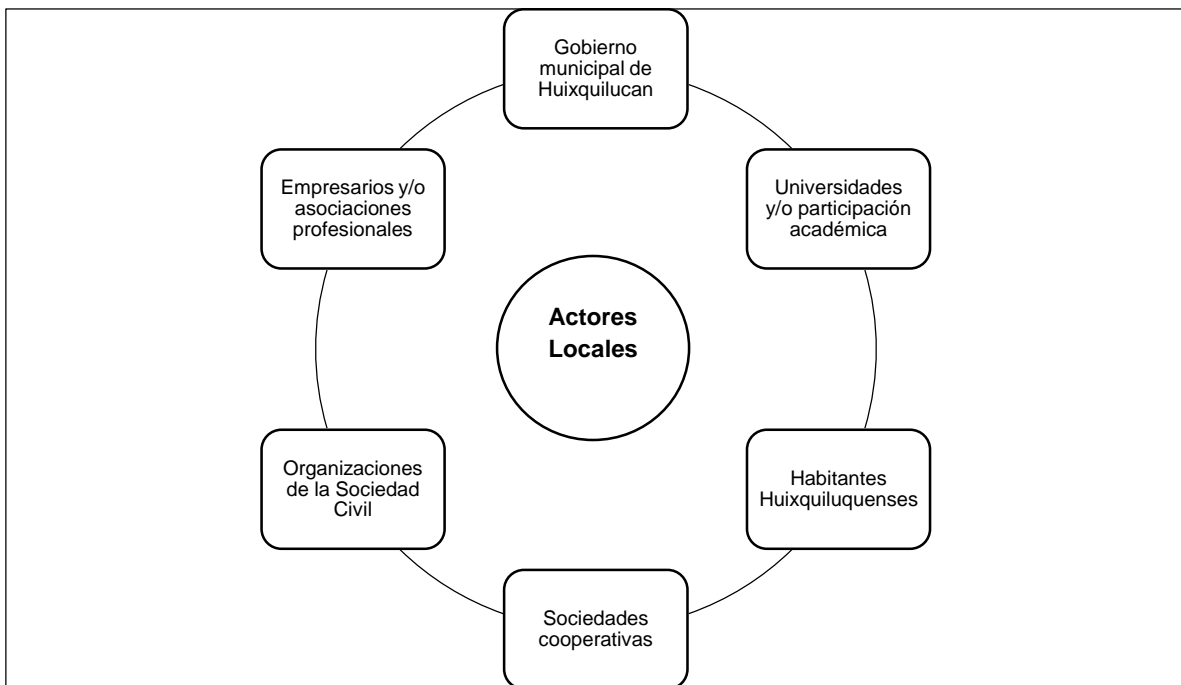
Gobierno municipal de Huixquilucan

Empresarios y/o asociaciones profesionales

Universidades y/o participación académica

Actores Locales

Organizaciones de la Sociedad Civil

Habitantes Huixquiluquenses

Sociedades cooperativas